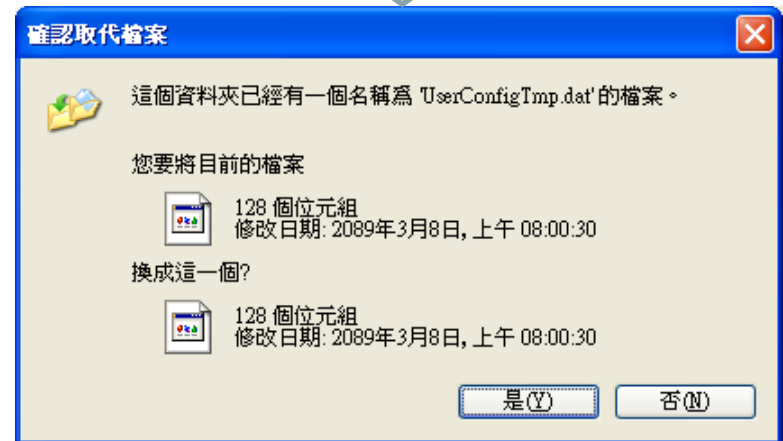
確認取代檔案

這個資料夾已經有一個名稱為 'UserConfigTmp.dat' 的檔案。

您要將目前的檔案

128 個位元組
修改日期: 2089年3月8日, 上午 08:00:30

換成這一個?

128 個位元組
修改日期: 2089年3月8日, 上午 08:00:30

是(Y)
否(N)